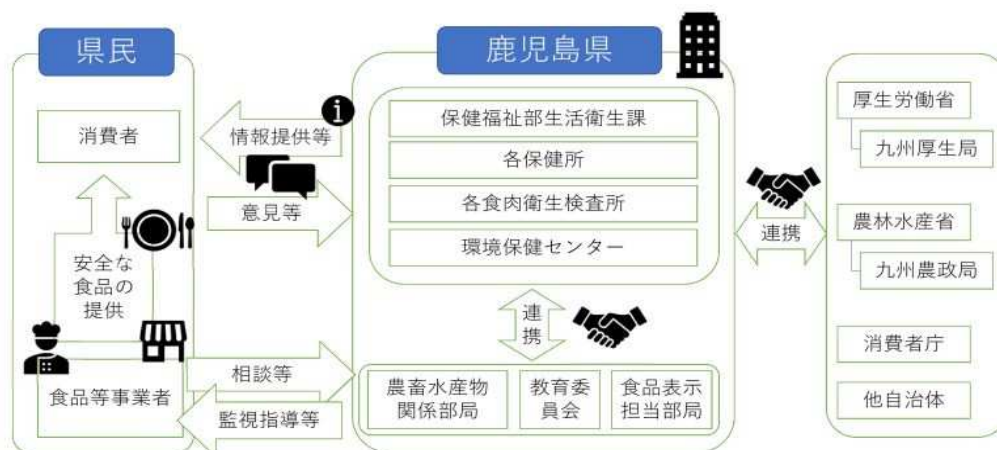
県民

消費者

情報提供等

意見等

安全な食品の提供

食品等事業者

相談等

監視指導等

鹿児島県

保健福祉部生活衛生課

各保健所

各食肉衛生検査所

環境保健センター

連携

農畜水産物関係部局

教育委員会

食品表示担当部局

連携

厚生労働省

九州厚生局

農林水産省

九州農政局

消費者庁

他自治体